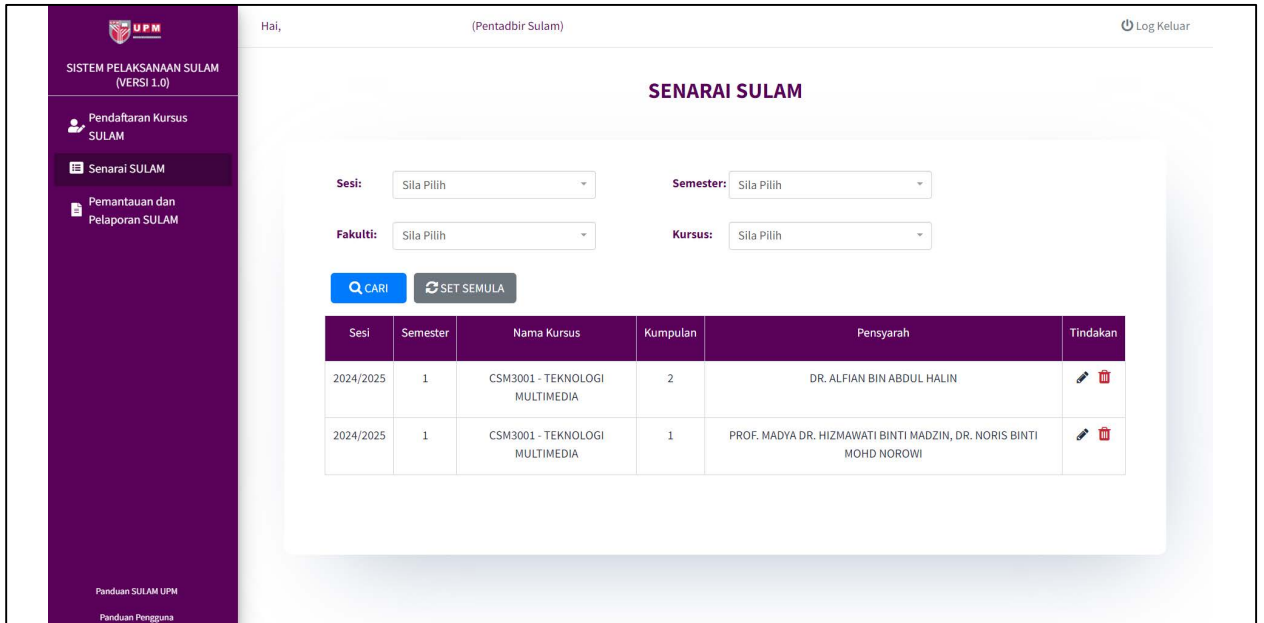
UPM

SISTEM PELAKSANAAN SULAM (VERSI 1.0)

Pendaftaran Kursus SULAM

Senarai SULAM

Pemantauan dan Pelaporan SULAM

Panduan SULAM UPM

Panduan Pengguna

Hai, (Pentadbir Sulam)

Log Keluar

SENARAI SULAM

Sesi: Sila Pilih

Semester: Sila Pilih

Fakulti: Sila Pilih

Kursus: Sila Pilih

CARI

SET SEMULA

| Sesi | Semester | Nama Kursus | Kumpulan | Pensyarah | Tindakan |
|---|---|---|---|---|---|
| 2024/2025 | 1 | CSM3001 - TEKNOLOGI MULTIMEDIA | 2 | DR. ALFIAN BIN ABDUL HALIN | |
| 2024/2025 | 1 | CSM3001 - TEKNOLOGI MULTIMEDIA | 1 | PROF. MADYA DR. HIZMAWATI BINTI MADZIN, DR. NORIS BINTI MOHD NOROWI | |